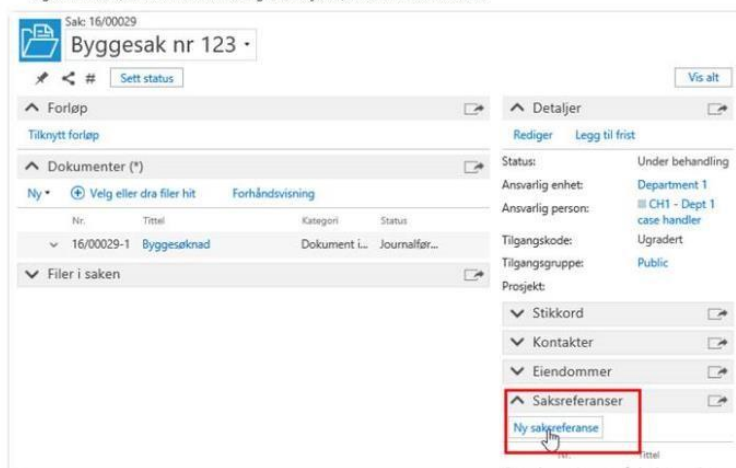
Sak: 16/00029
Byggesak nr 123 ·

Sett status

Vis alt

Forløp

Tilknytt forløp

Dokumenter (*)

Ny · Velg eller dra filer hit Forhåndsvisning

| Nr. | Tittel | Kategori | Status |
|---|---|---|---|
| 16/00029-1 | Byggesøknad | Dokument i... | Journalfør... |

Filer i saken

Detaljer

Rediger Legg til frist

| | |
|---|---|
| Status: | Under behandling |
| Ansvarlig enhet: | Department 1 |
| Ansvarlig person: | CH1 - Dept 1 case handler |
| Tilgangskode: | Ugradert |
| Tilgangsgruppe: | Public |
| Prosjekt: | |

Stikkord

Kontakter

Eiendommer

Saksreferanser

Ny saksreferanse

Nr. Tittel